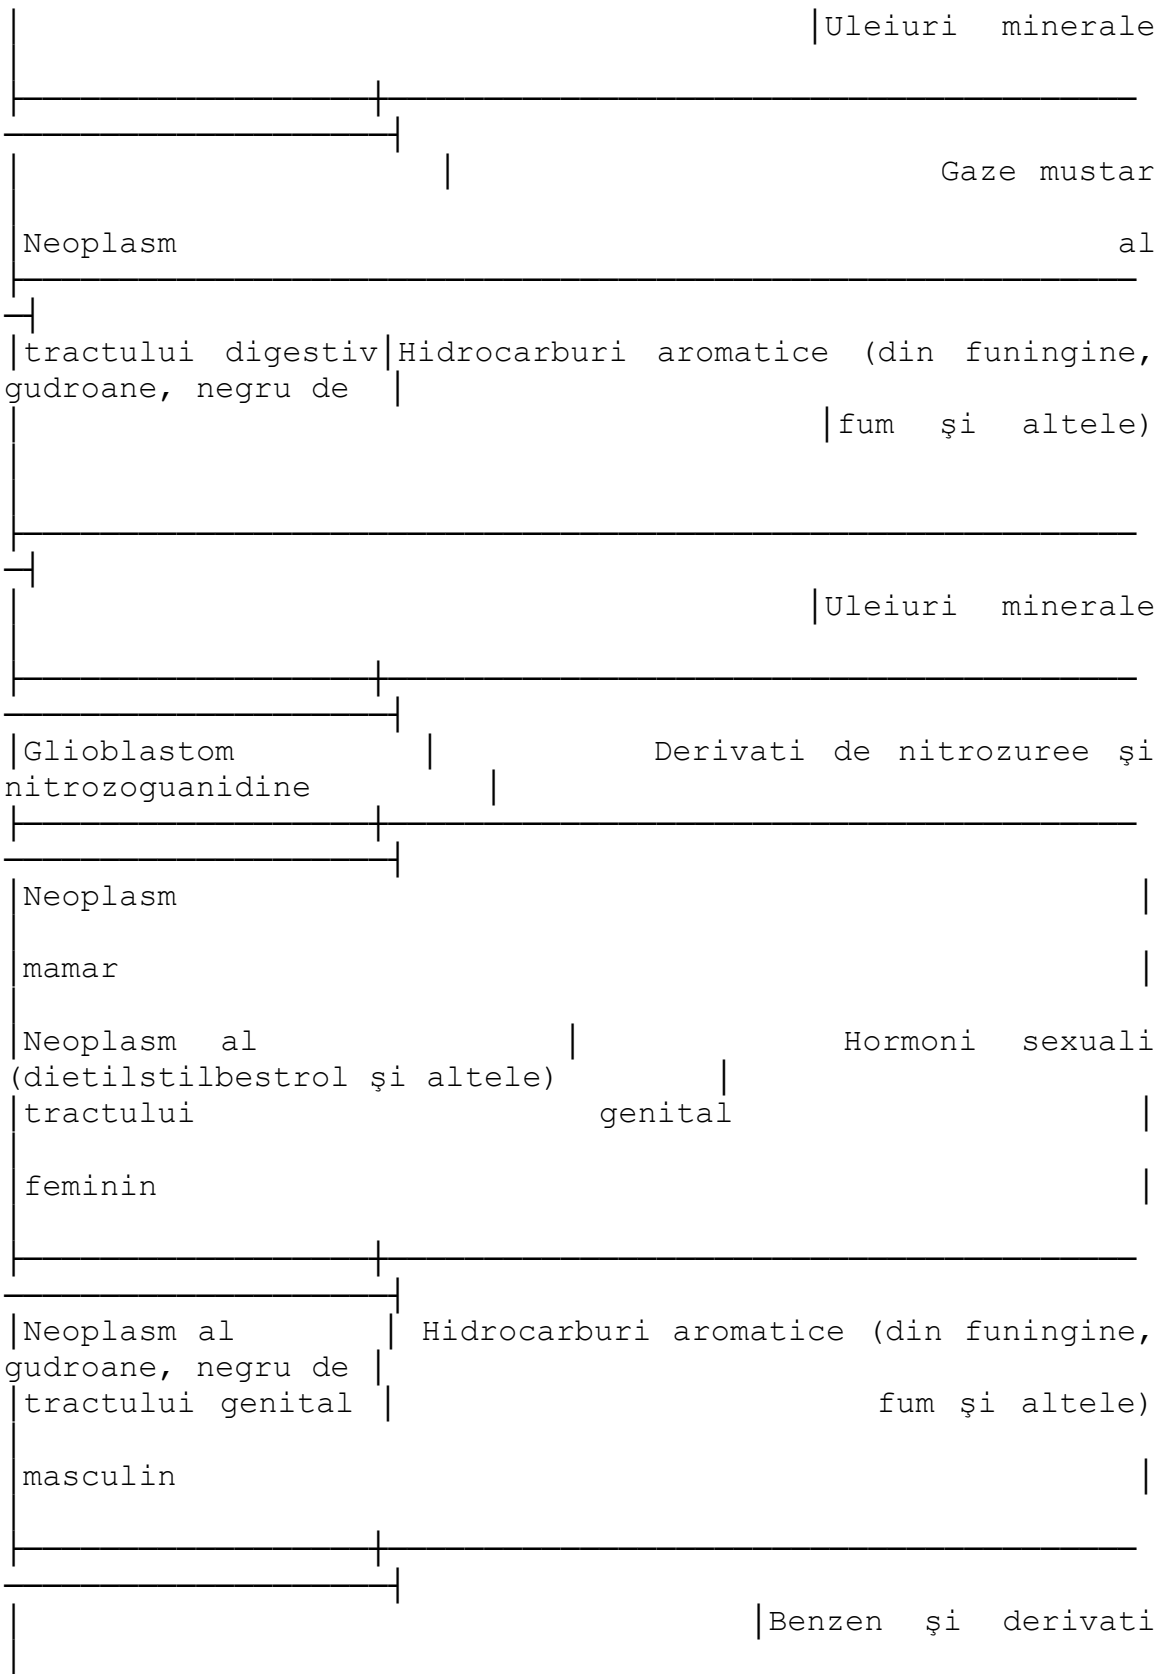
| | Uleiuri minerale |
|---|---|
| | Gaze mustar |
| Neoplasm al tractului digestiv | Hidrocarburi aromatice (din funingine, gudroane, negru de fum şi altele) |
| | Uleiuri minerale |
| Glioblastom | Derivati de nitrozuree şi nitrozoguanidine |
| Neoplasm mamar Neoplasm al tractului genital feminin | Hormoni sexuali (dietilstilbestrol şi altele) |
| Neoplasm al tractului genital masculin | Hidrocarburi aromatice (din funingine, gudroane, negru de fum şi altele) |
| | Benzen şi derivati |